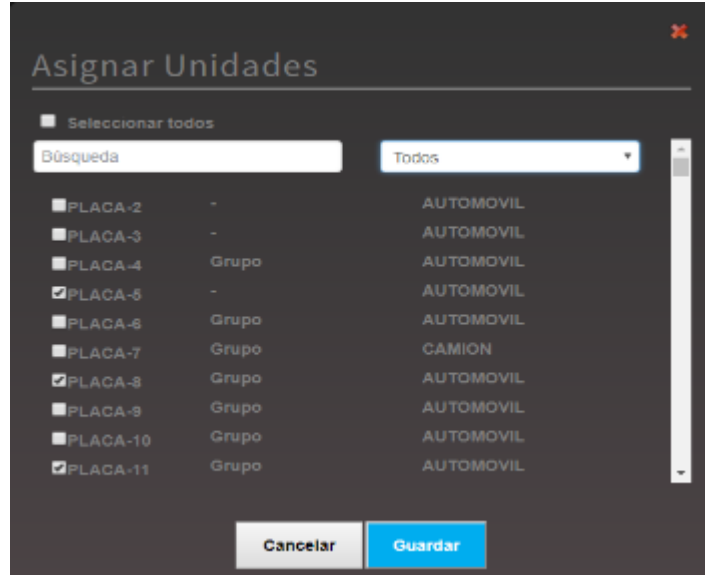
Asignar Unidades

Seleccionar todos

Búsqueda

Todos

| | | |
|---|---|---|
| PLACA-2 | - | AUTOMOVIL |
| PLACA-3 | - | AUTOMOVIL |
| PLACA-4 | Grupo | AUTOMOVIL |
| PLACA-5 | - | AUTOMOVIL |
| PLACA-6 | Grupo | AUTOMOVIL |
| PLACA-7 | Grupo | CAMION |
| PLACA-8 | Grupo | AUTOMOVIL |
| PLACA-9 | Grupo | AUTOMOVIL |
| PLACA-10 | Grupo | AUTOMOVIL |
| PLACA-11 | Grupo | AUTOMOVIL |

Cancelar

Guardar